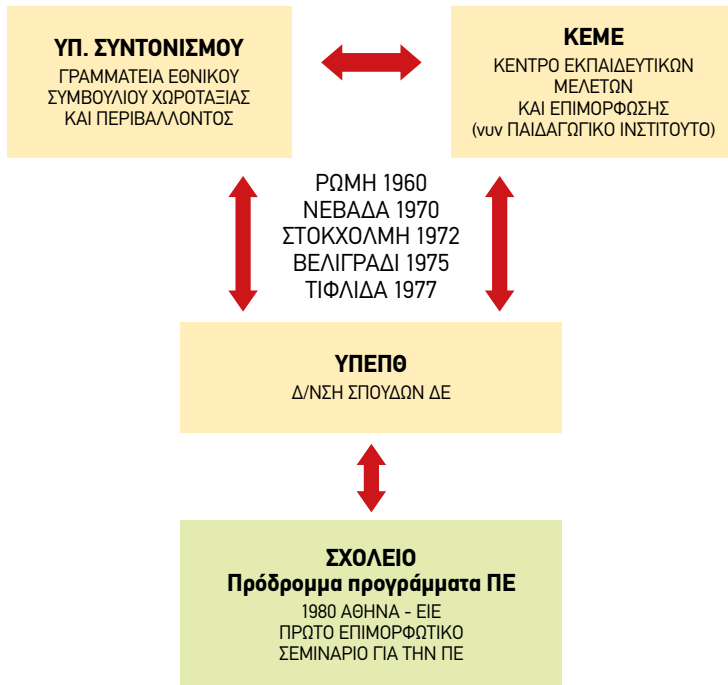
ΥΠ. ΣΥΝΤΟΝΙΣΜΟΥ
ΓΡΑΜΜΑΤΕΙΑ ΕΘΝΙΚΟΥ ΣΥΜΒΟΥΛΙΟΥ ΧΩΡΟΤΑΞΙΑΣ ΚΑΙ ΠΕΡΙΒΑΛΛΟΝΤΟΣ

ΚΕΜΕ
ΚΕΝΤΡΟ ΕΚΠΑΙΔΕΥΤΙΚΩΝ ΜΕΛΕΤΩΝ ΚΑΙ ΕΠΙΜΟΡΦΩΣΗΣ (νυν ΠΑΙΔΑΓΩΓΙΚΟ ΙΝΣΤΙΤΟΥΤΟ)

ΡΩΜΗ 1960
ΝΕΒΑΔΑ 1970
ΣΤΟΚΧΟΛΜΗ 1972
ΒΕΛΙΓΡΑΔΙ 1975
ΤΙΦΛΙΔΑ 1977

ΥΠΕΠΘ
Δ/ΝΣΗ ΣΠΟΥΔΩΝ ΔΕ

ΣΧΟΛΕΙΟ
Πρόδρομμα προγράμματα ΠΕ
1980 ΑΘΗΝΑ - ΕΙΕ
ΠΡΩΤΟ ΕΠΙΜΟΡΦΩΤΙΚΟ ΣΕΜΙΝΑΡΙΟ ΓΙΑ ΤΗΝ ΠΕ